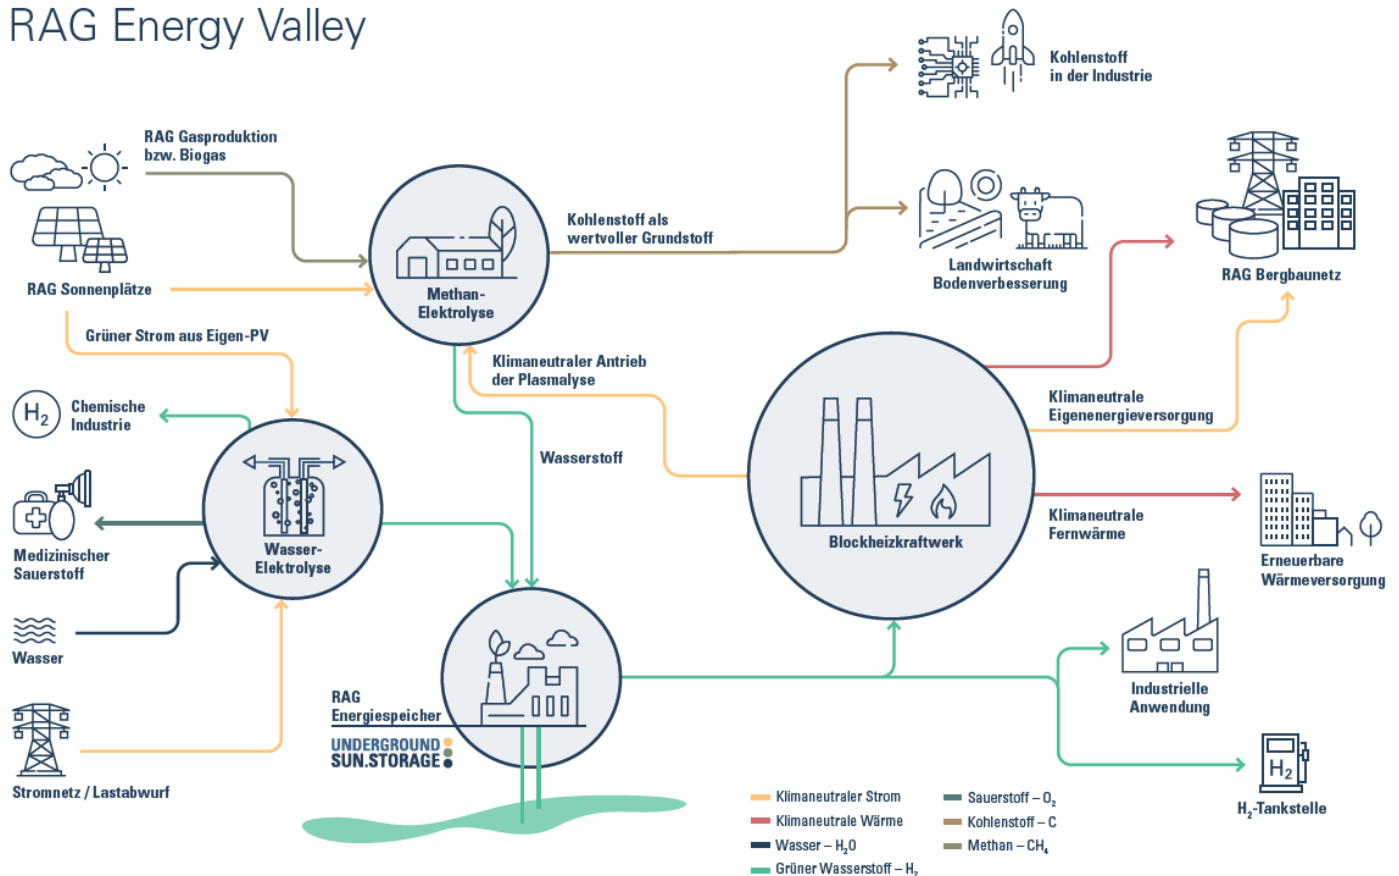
RAG Energy Valley

RAG Gasproduktion bzw. Biogas

RAG Sonnenplätze

Grüner Strom aus Eigen-PV

Methan-Elektrolyse

Kohlenstoff als wertvoller Grundstoff

Kohlenstoff in der Industrie

Landwirtschaft Bodenverbesserung

RAG Bergbaunetz

Klimaneutraler Antrieb der Plasmalyse

$H_2$

Chemische Industrie

Wasserstoff

Wasser-Elektrolyse

Medizinischer Sauerstoff

Wasser

Stromnetz / Lastabwurf

Blockheizkraftwerk

Klimaneutrale Eigenenergieversorgung

Klimaneutrale Fernwärme

Erneuerbare Wärmeversorgung

RAG Energiespeicher

UNDERGROUND SUN.STORAGE

Industrielle Anwendung

$H_2$

$H_2$-Tankstelle

Klimaneutraler Strom

Klimaneutrale Wärme

Wasser – $H_2O$

Grüner Wasserstoff – $H_2$

Sauerstoff – $O_2$

Kohlenstoff – C

Methan – $CH_4$